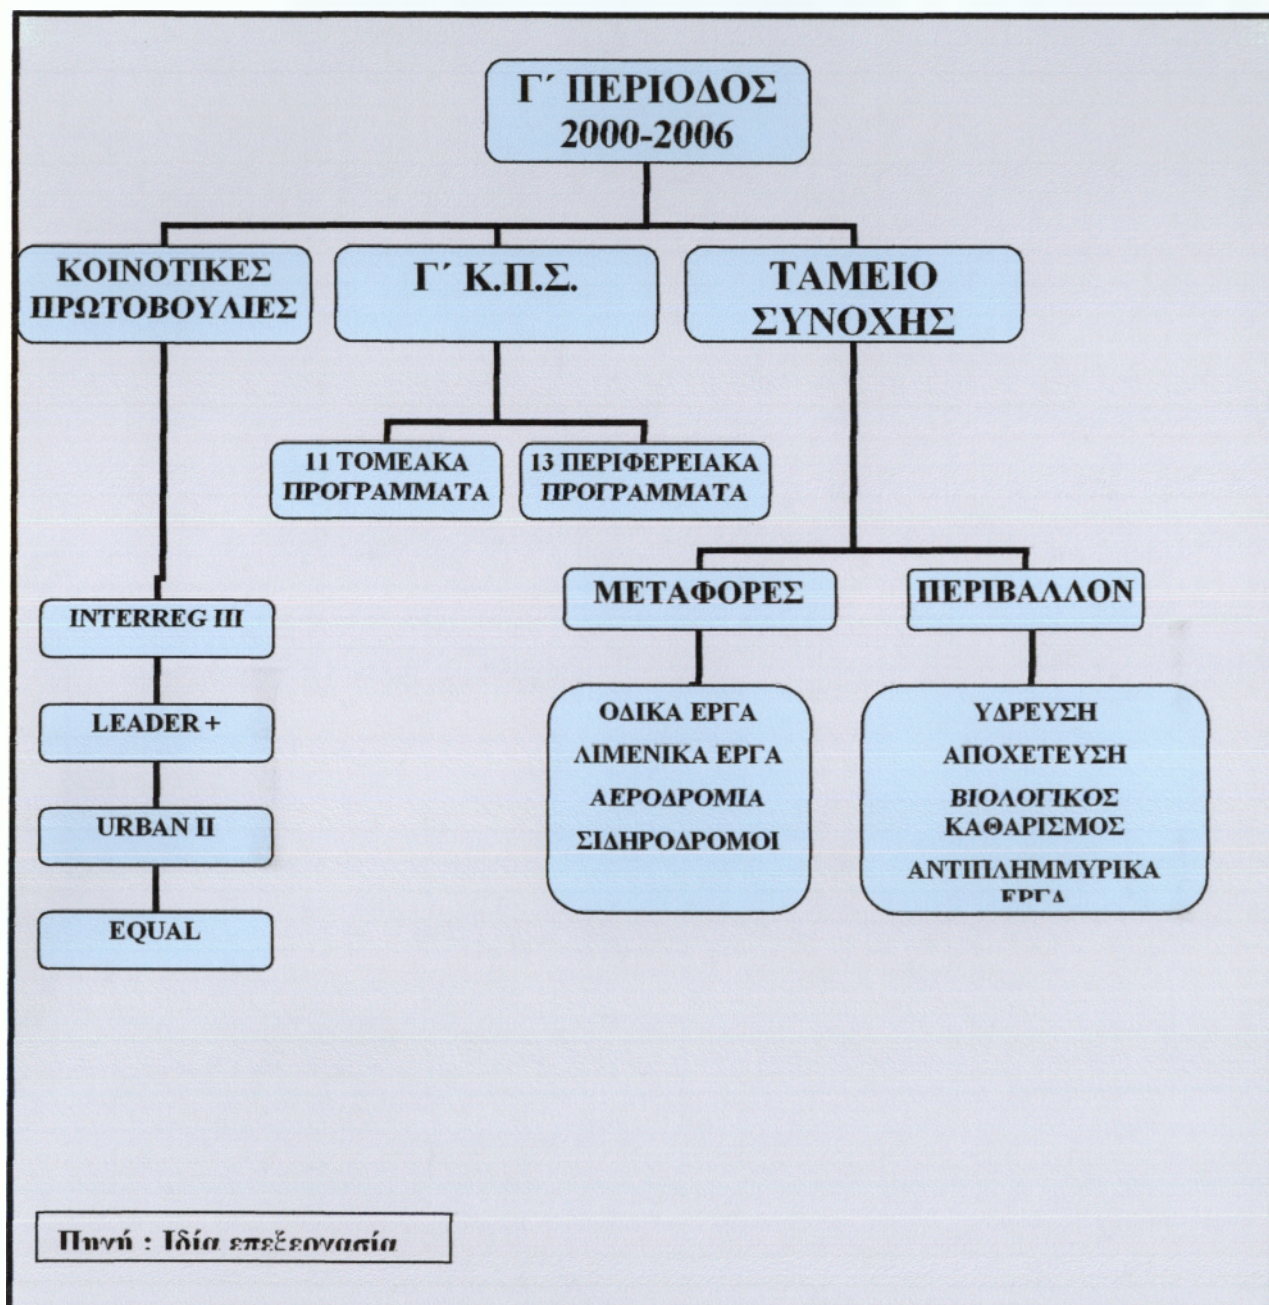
Γ΄ ΠΕΡΙΟΔΟΣ
2000-2006

ΚΟΙΝΟΤΙΚΕΣ ΠΡΩΤΟΒΟΥΛΙΕΣ

Γ΄ Κ.Π.Σ.

ΤΑΜΕΙΟ ΣΥΝΟΧΗΣ

11 ΤΟΜΕΑΚΑ ΠΡΟΓΡΑΜΜΑΤΑ

13 ΠΕΡΙΦΕΡΕΙΑΚΑ ΠΡΟΓΡΑΜΜΑΤΑ

INTERREG III

LEADER +

URBAN II

EQUAL

ΜΕΤΑΦΟΡΕΣ

ΠΕΡΙΒΑΛΛΟΝ

ΟΔΙΚΑ ΕΡΓΑ
ΛΙΜΕΝΙΚΑ ΕΡΓΑ
ΑΕΡΟΔΡΟΜΙΑ
ΣΙΔΗΡΟΔΡΟΜΟΙ

ΥΔΡΕΥΣΗ
ΑΠΟΧΕΤΕΥΣΗ
ΒΙΟΛΟΓΙΚΟΣ ΚΑΘΑΡΙΣΜΟΣ
ΑΝΤΙΠΛΗΜΜΥΡΙΚΑ ΕΡΓΑ

Πηγή : Ιδία επεξεργασία